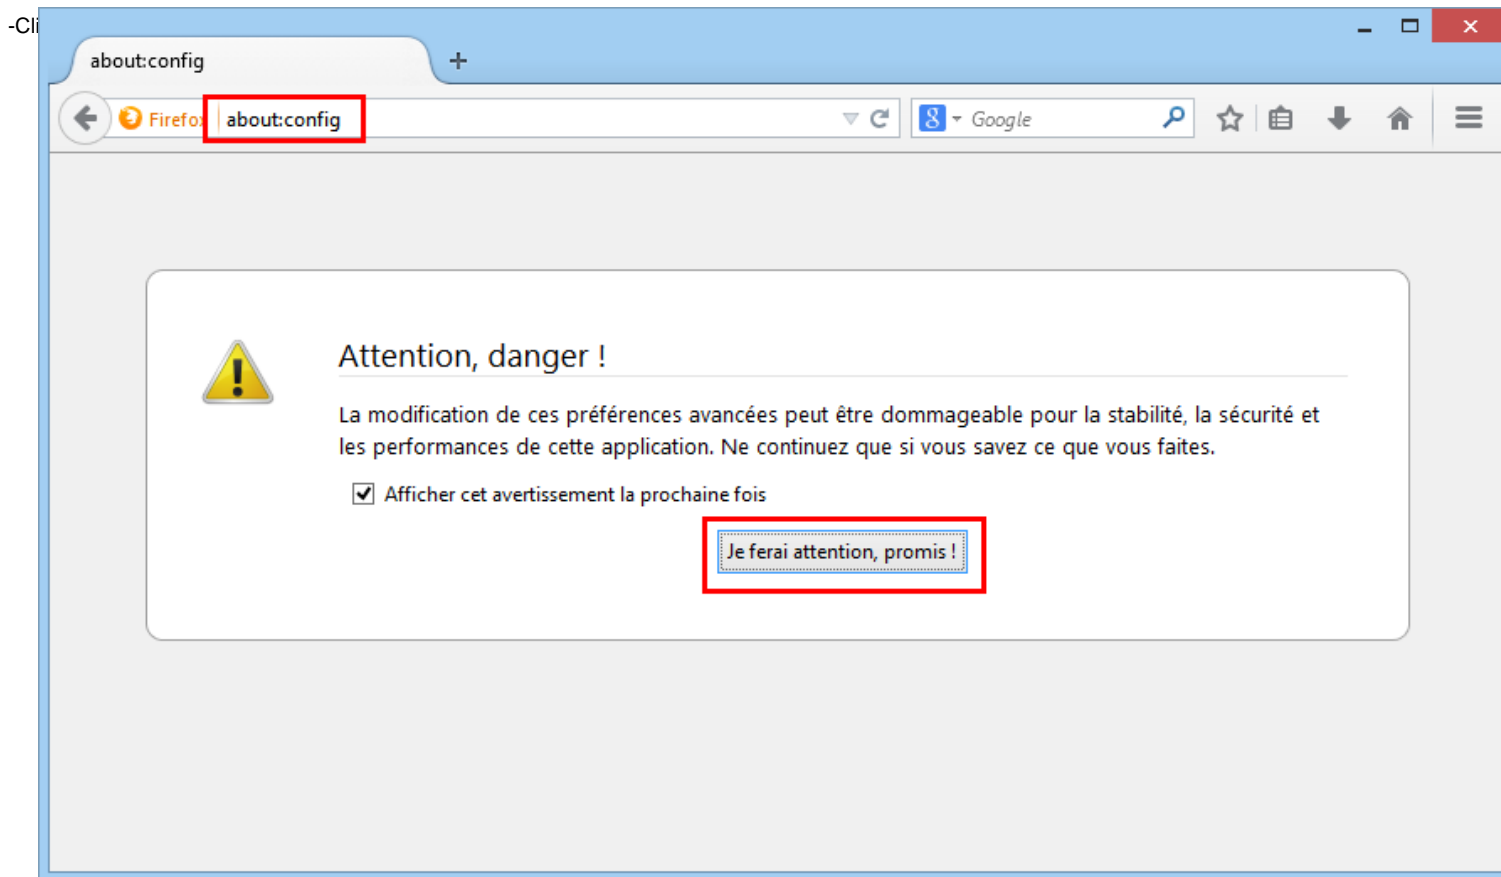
-Cli

about:config

+

Firefox

about:config

Google

Attention, danger !

La modification de ces préférences avancées peut être dommageable pour la stabilité, la sécurité et les performances de cette application. Ne continuez que si vous savez ce que vous faites.

Afficher cet avertissement la prochaine fois

Je ferai attention, promis !